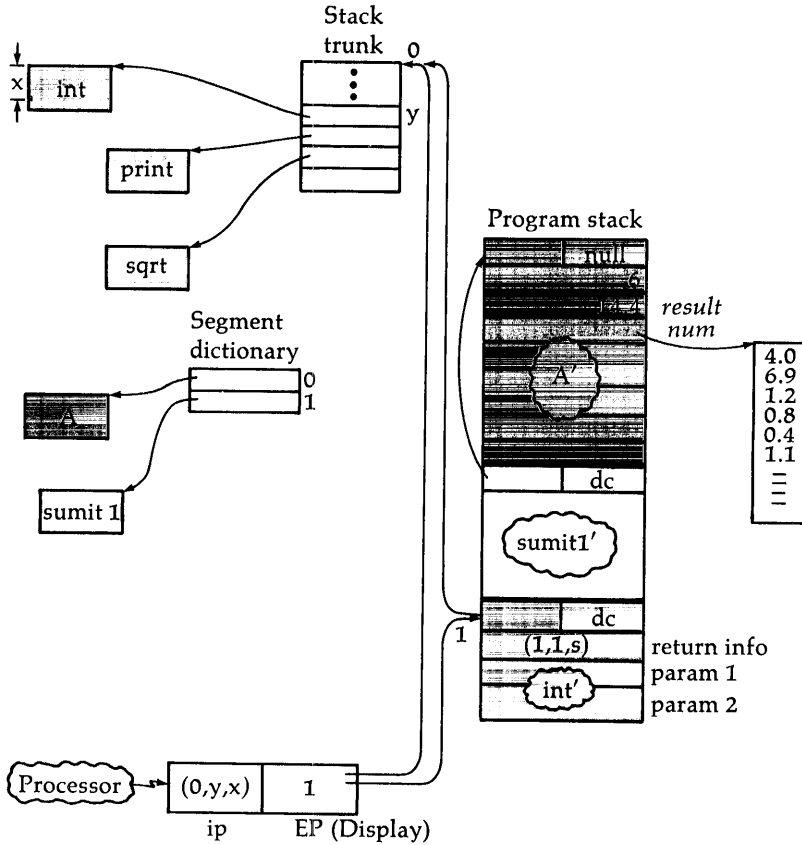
Stack trunk

0

x

int

y

print

sqrt

Program stack

null

6

4.4

result

num

Segment dictionary

0

1

A

A'

4.0
6.9
1.2
0.8
0.4
1.1

sumit 1

dc

sumit1'

dc

1

(1,1,s)

return info

param 1

int'

param 2

Processor

(0,y,x)

1

ip

EP (Display)